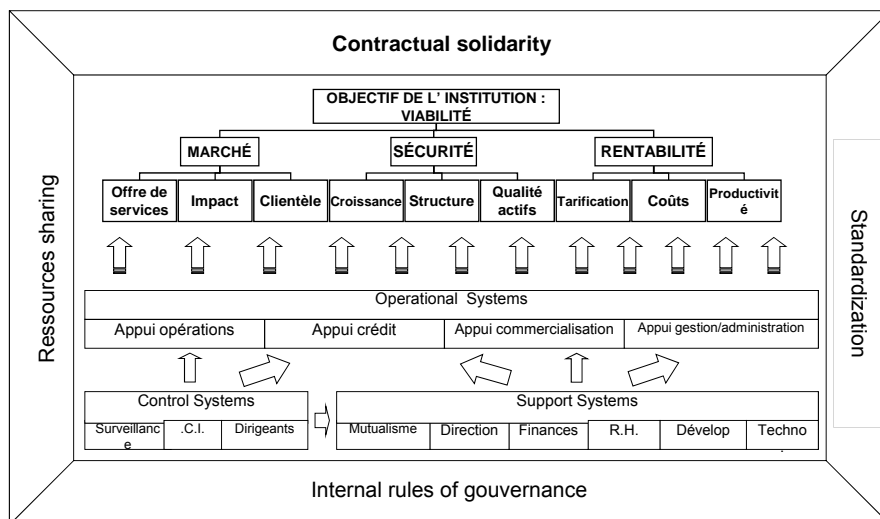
Contractual solidarity

Ressources sharing

Standardization

OBJECTIF DE L' INSTITUTION : VIABILITÉ

MARCHÉ

SÉCURITÉ

RENTABILITÉ

Offre de services

Impact

Clientèle

Croissance

Structure

Qualité actifs

Tarification

Coûts

Productivité

Operational Systems

Appui opérations

Appui crédit

Appui commercialisation

Appui gestion/administration

Control Systems

Surveillance

.C.I.

Dirigeants

Support Systems

Mutualisme

Direction

Finances

R.H.

Dévelop

Techno

Internal rules of gouvernance